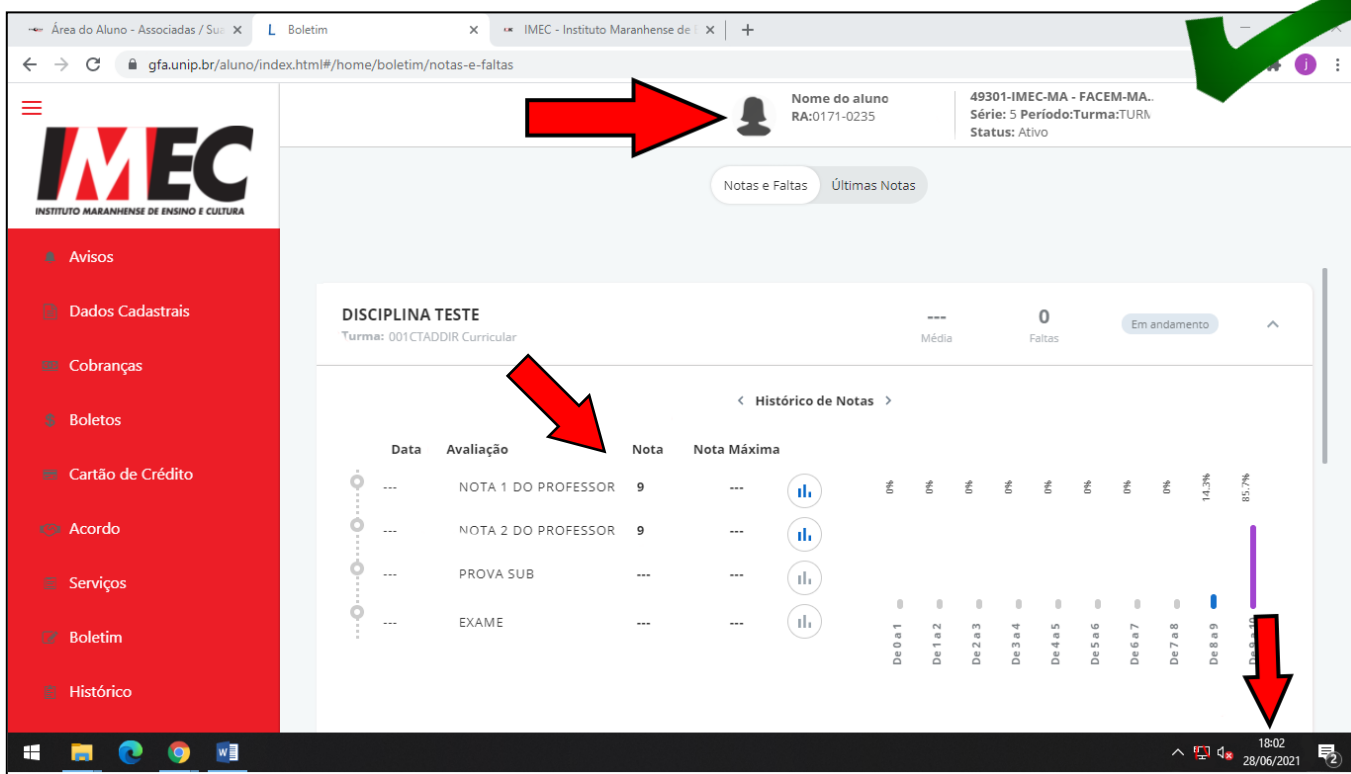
Área do Aluno - Associadas / Su ×
L Boletim ×
IMEC - Instituto Maranhense de ×
+

gfa.unip.br/aluno/index.html#/home/boletim/notas-e-faltas

IMEC
INSTITUTO MARANHENSE DE ENSINO E CULTURA

Avisos
Dados Cadastrais
Cobranças
Boletos
Cartão de Crédito
Acordo
Serviços
Boletim
Histórico

Nome do aluno
RA:0171-0235

49301-IMEC-MA - FACEM-MA..
Série: 5 Período:Turma:TURN
Status: Ativo

Notas e Faltas | Últimas Notas

DISCIPLINA TESTE
Turma: 001CTADDIR Curricular

--- Média
0 Faltas
Em andamento

‹ Histórico de Notas ›

| Data | Avaliação | Nota | Nota Máxima |
|---|---|---|---|
| --- | NOTA 1 DO PROFESSOR | 9 | --- |
| --- | NOTA 2 DO PROFESSOR | 9 | --- |
| --- | PROVA SUB | --- | --- |
| --- | EXAME | --- | --- |

0% 0% 0% 0% 0% 0% 0% 0% 14.3% 85.7%

De 0 a 1
De 1 a 2
De 2 a 3
De 3 a 4
De 4 a 5
De 5 a 6
De 6 a 7
De 7 a 8
De 8 a 9
De 9 a 10

18:02
28/06/2021